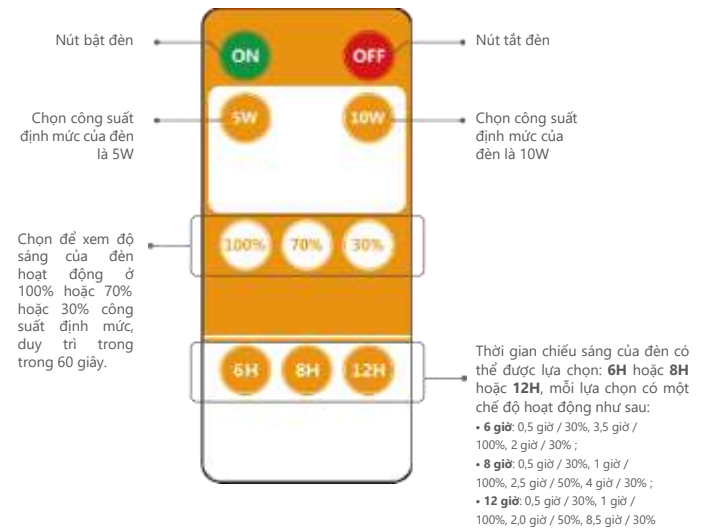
Nút bật đèn

ON

OFF

Nút tắt đèn

Chọn công suất định mức của đèn là 5W

5W

10W

Chọn công suất định mức của đèn là 10W

Chọn để xem độ sáng của đèn hoạt động ở 100% hoặc 70% hoặc 30% công suất định mức, duy trì trong trong 60 giây.

100%

70%

30%

6H

8H

12H

Thời gian chiếu sáng của đèn có thể được lựa chọn: **6H** hoặc **8H** hoặc **12H**, mỗi lựa chọn có một chế độ hoạt động như sau:
• **6 giờ**: 0,5 giờ / 30%, 3,5 giờ / 100%, 2 giờ / 30% ;
• **8 giờ**: 0,5 giờ / 30%, 1 giờ / 100%, 2,5 giờ / 50%, 4 giờ / 30% ;
• **12 giờ**: 0,5 giờ / 30%, 1 giờ / 100%, 2,0 giờ / 50%, 8,5 giờ / 30%